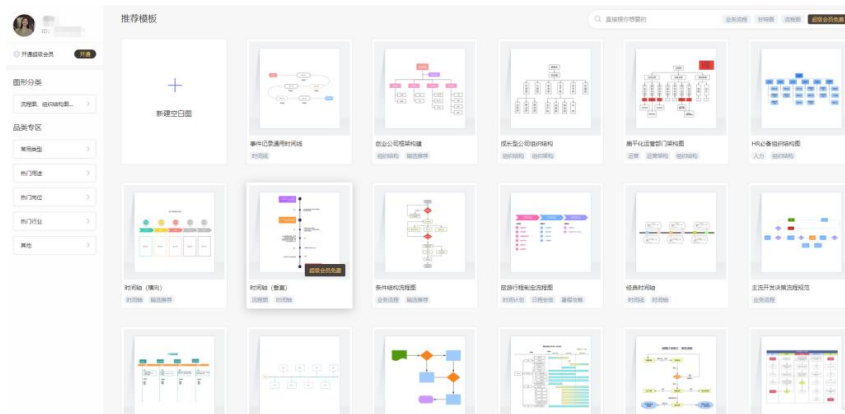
ID:
开通超级会员 开通

图形分类

流程图、组织结构图...

品类专区

常用类型

热门用途

热门岗位

热门行业

其他

推荐模板

搜索你想要的

业务流程 时间轴 流程图 超级会员免费

新建空白图

事件记录通用时间线
时间轴

创业公司组织构建
组织结构 精选推荐

成长型公司组织结构
组织结构 组织结构

扁平化运营部门架构图
运营 运营架构 组织结构

HR必备组织结构图
人力 组织结构

时间轴（横向）
时间轴 精选推荐

时间轴（竖直）
流程图 时间轴

超级会员免费

条件结构流程图
业务流程 流程图

招聘行程标定流程图
时间计划 日程安排 具体时间

经典时间轴
时间轴 时间轴

主流开发决策流程规范
业务流程